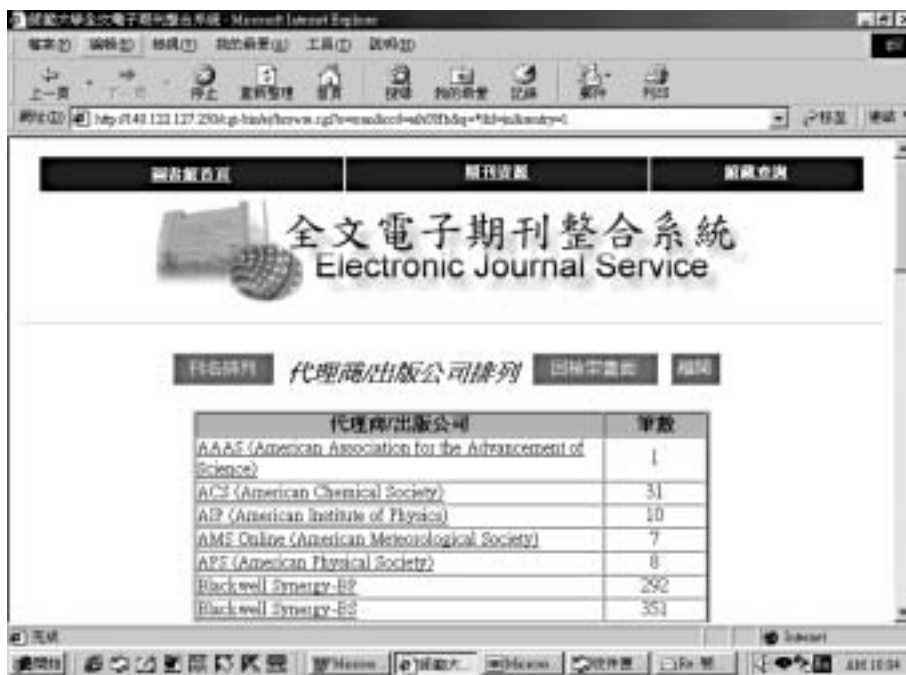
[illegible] - Microsoft Internet Explorer

檔案(F) 編輯(E) 檢視(V) 我的最愛(A) 工具(T) 說明(H)

上一頁 下一頁 停止 重新整理 首頁 搜尋 我的最愛 記錄 郵件 列印

網址(D) http://140.122.127.250/cgi-bin/ejs/browse.cgi?o=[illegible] 移至 連結

圖書館首頁 期刊查詢 館藏查詢

全文電子期刊整合系統
Electronic Journal Service

刊名排列 代理商/出版公司排列 回檢索畫面 相關

| 代理商/出版公司 | 筆數 |
|---|---|
| AAAS (American Association for the Advancement of Science) | 1 |
| ACS (American Chemical Society) | 31 |
| AIP (American Institute of Physics) | 10 |
| AMS Online (American Meteorological Society) | 7 |
| APS (American Physical Society) | 8 |
| Blackwell Synergy-HP | 292 |
| Blackwell Synergy-BS | 351 |

完成 Internet

開始 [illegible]